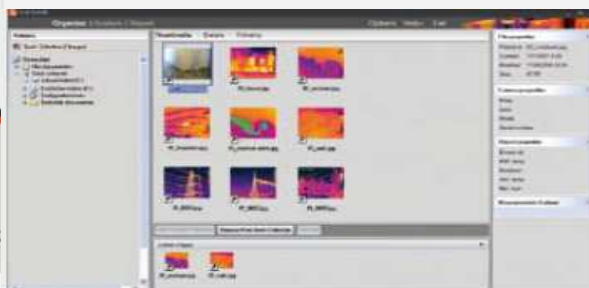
Organize | Analyze | Report

Options Help Exit

Folders

Thumbnails Details Filmstrip

FLIR_thermal.jpg

FLIR_wall.jpg

FLIR_0001.jpg

FLIR_0002.jpg

FLIR_0003.jpg

File properties

Image properties

Object parameters

Measurement values

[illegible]